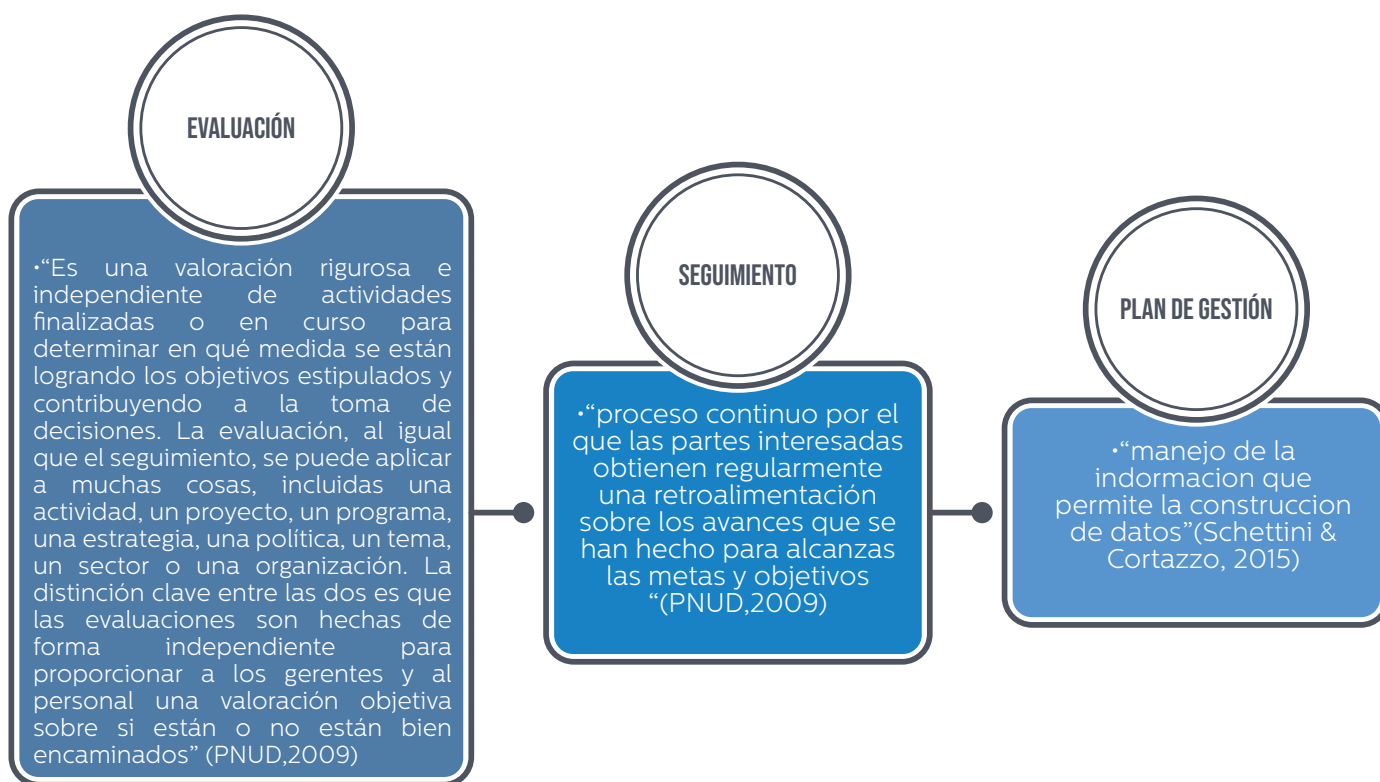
EVALUACIÓN

•"Es una valoración rigurosa e independiente de actividades finalizadas o en curso para determinar en qué medida se están logrando los objetivos estipulados y contribuyendo a la toma de decisiones. La evaluación, al igual que el seguimiento, se puede aplicar a muchas cosas, incluidas una actividad, un proyecto, un programa, una estrategia, una política, un tema, un sector o una organización. La distinción clave entre las dos es que las evaluaciones son hechas de forma independiente para proporcionar a los gerentes y al personal una valoración objetiva sobre si están o no están bien encaminados" (PNUD,2009)

SEGUIMIENTO

•"proceso continuo por el que las partes interesadas obtienen regularmente una retroalimentación sobre los avances que se han hecho para alcanzas las metas y objetivos "(PNUD,2009)

PLAN DE GESTIÓN

•"manejo de la indormacion que permite la construccion de datos"(Schettini & Cortazzo, 2015)